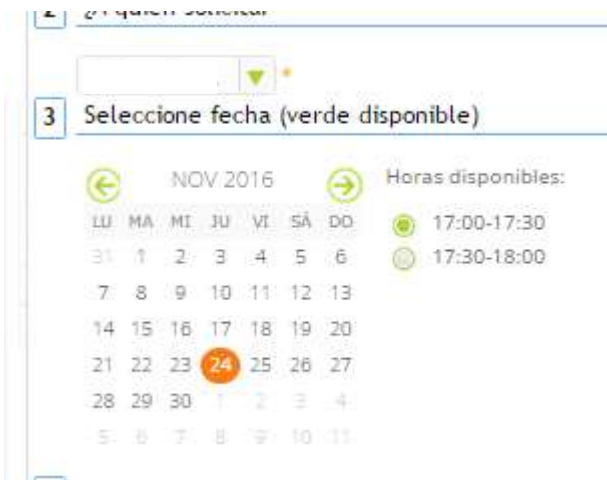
2 ¿A quién solicita?

*

3 Seleccione fecha (verde disponible)

NOV 2016

Horas disponibles:

| LU | MA | MI | JU | VI | SÁ | DO |
|---|---|---|---|---|---|---|
| 31 | 1 | 2 | 3 | 4 | 5 | 6 |
| 7 | 8 | 9 | 10 | 11 | 12 | 13 |
| 14 | 15 | 16 | 17 | 18 | 19 | 20 |
| 21 | 22 | 23 | 24 | 25 | 26 | 27 |
| 28 | 29 | 30 | 1 | 2 | 3 | 4 |
| 5 | 6 | 7 | 8 | 9 | 10 | 11 |

17:00-17:30
17:30-18:00